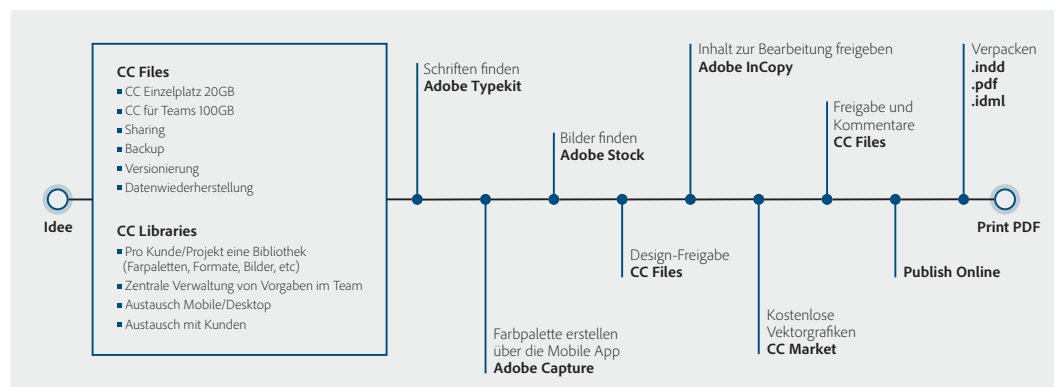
CC Files
- CC Einzelplatz 20GB
- CC für Teams 100GB
- Sharing
- Backup
- Versionierung
- Datenwiederherstellung

CC Libraries
- Pro Kunde/Projekt eine Bibliothek (Farpaletten, Formate, Bilder, etc)
- Zentrale Verwaltung von Vorgaben im Team
- Austausch Mobile/Desktop
- Austausch mit Kunden

Idee

Schriften finden
**Adobe Typekit**

Farbpalette erstellen über die Mobile App
**Adobe Capture**

Bilder finden
**Adobe Stock**

Design-Freigabe
**CC Files**

Inhalt zur Bearbeitung freigeben
**Adobe InCopy**

Kostenlose Vektorgrafiken
**CC Market**

Freigabe und Kommentare
**CC Files**

**Publish Online**

Verpacken
**.indd**
**.pdf**
**.idml**

Print PDF